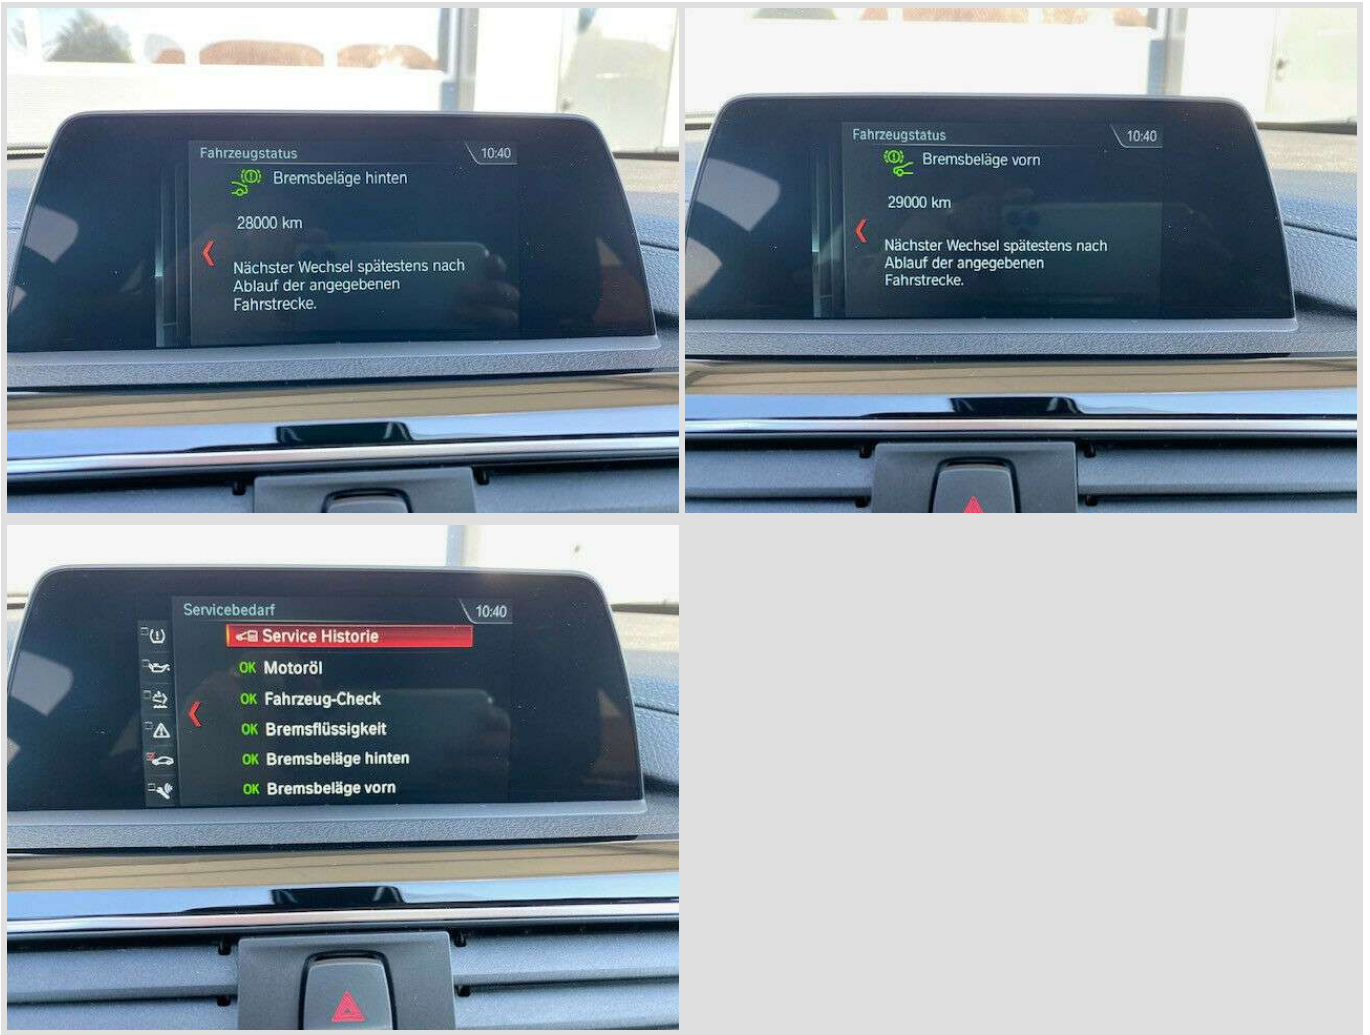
Fahrzeugstatus 10:40

Bremsbeläge hinten

28000 km

Nächster Wechsel spätestens nach Ablauf der angegebenen Fahrstrecke.

Fahrzeugstatus 10:40

Bremsbeläge vorn

29000 km

Nächster Wechsel spätestens nach Ablauf der angegebenen Fahrstrecke.

Servicebedarf 10:40

Service Historie

OK Motoröl

OK Fahrzeug-Check

OK Bremsflüssigkeit

OK Bremsbeläge hinten

OK Bremsbeläge vorn